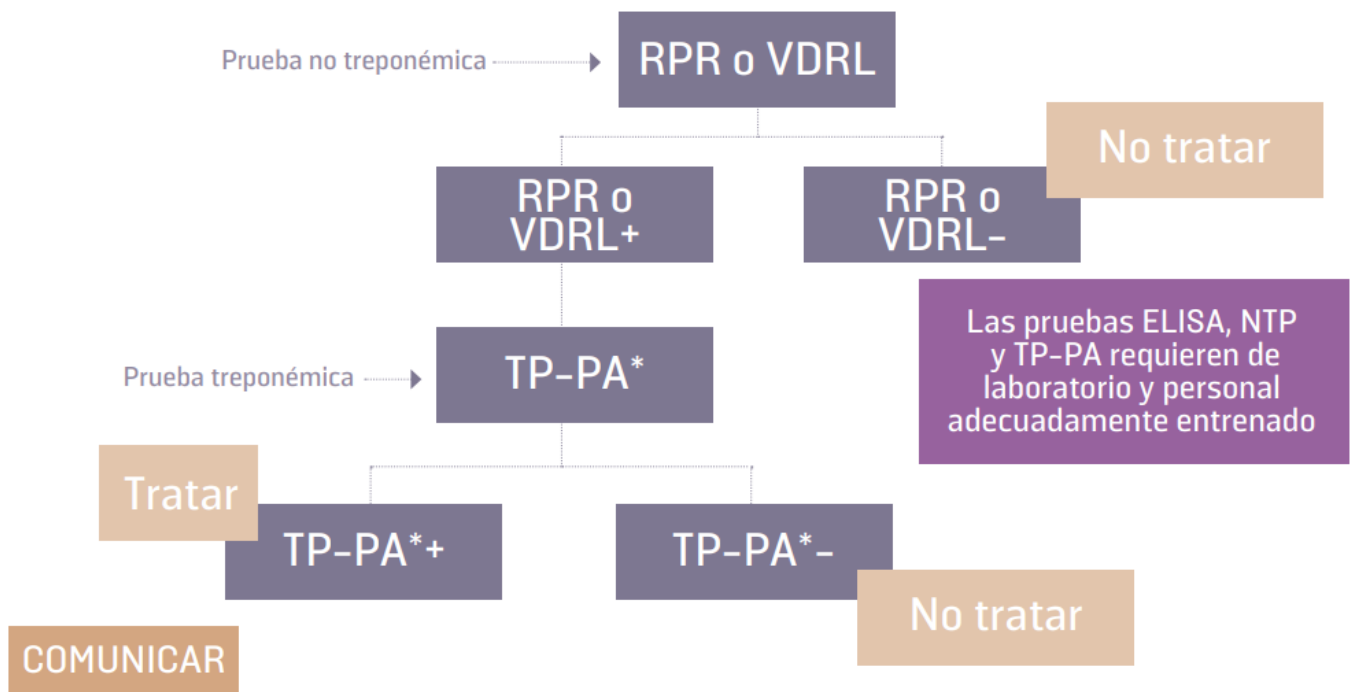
Prueba no treponémica

RPR o VDRL

No tratar

RPR o VDRL+

RPR o VDRL-

Las pruebas ELISA, NTP y TP-PA requieren de laboratorio y personal adecuadamente entrenado

Prueba treponémica

TP-PA*

Tratar

TP-PA*+

TP-PA*-

No tratar

COMUNICAR